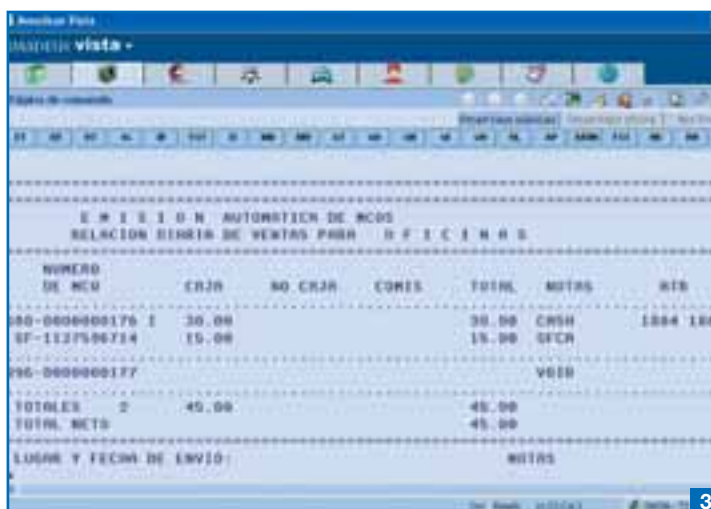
Amadeus Vista

Amadeus vista

Página de comando

E M I S I O N AUTOMATICA DE MCOS
RELACION DIARIA DE VENTAS PARA O F I C I N A S

| NUMERO DE MCO | CAJA | NO CAJA | COMIS | TOTAL | NOTAS | ATB |
|---|---|---|---|---|---|---|
| 080-0000000176 I | 30.00 | | | 30.00 | CASH | 1084 10 |
| SF-1127506714 | 15.00 | | | 15.00 | SFCA | |
| 296-0000000177 | | | | | VOID | |
| TOTALES 2 | 45.00 | | | 45.00 | | |
| TOTAL NETO | | | | 45.00 | | |

LUGAR Y FECHA DE ENVIO: NOTAS

3